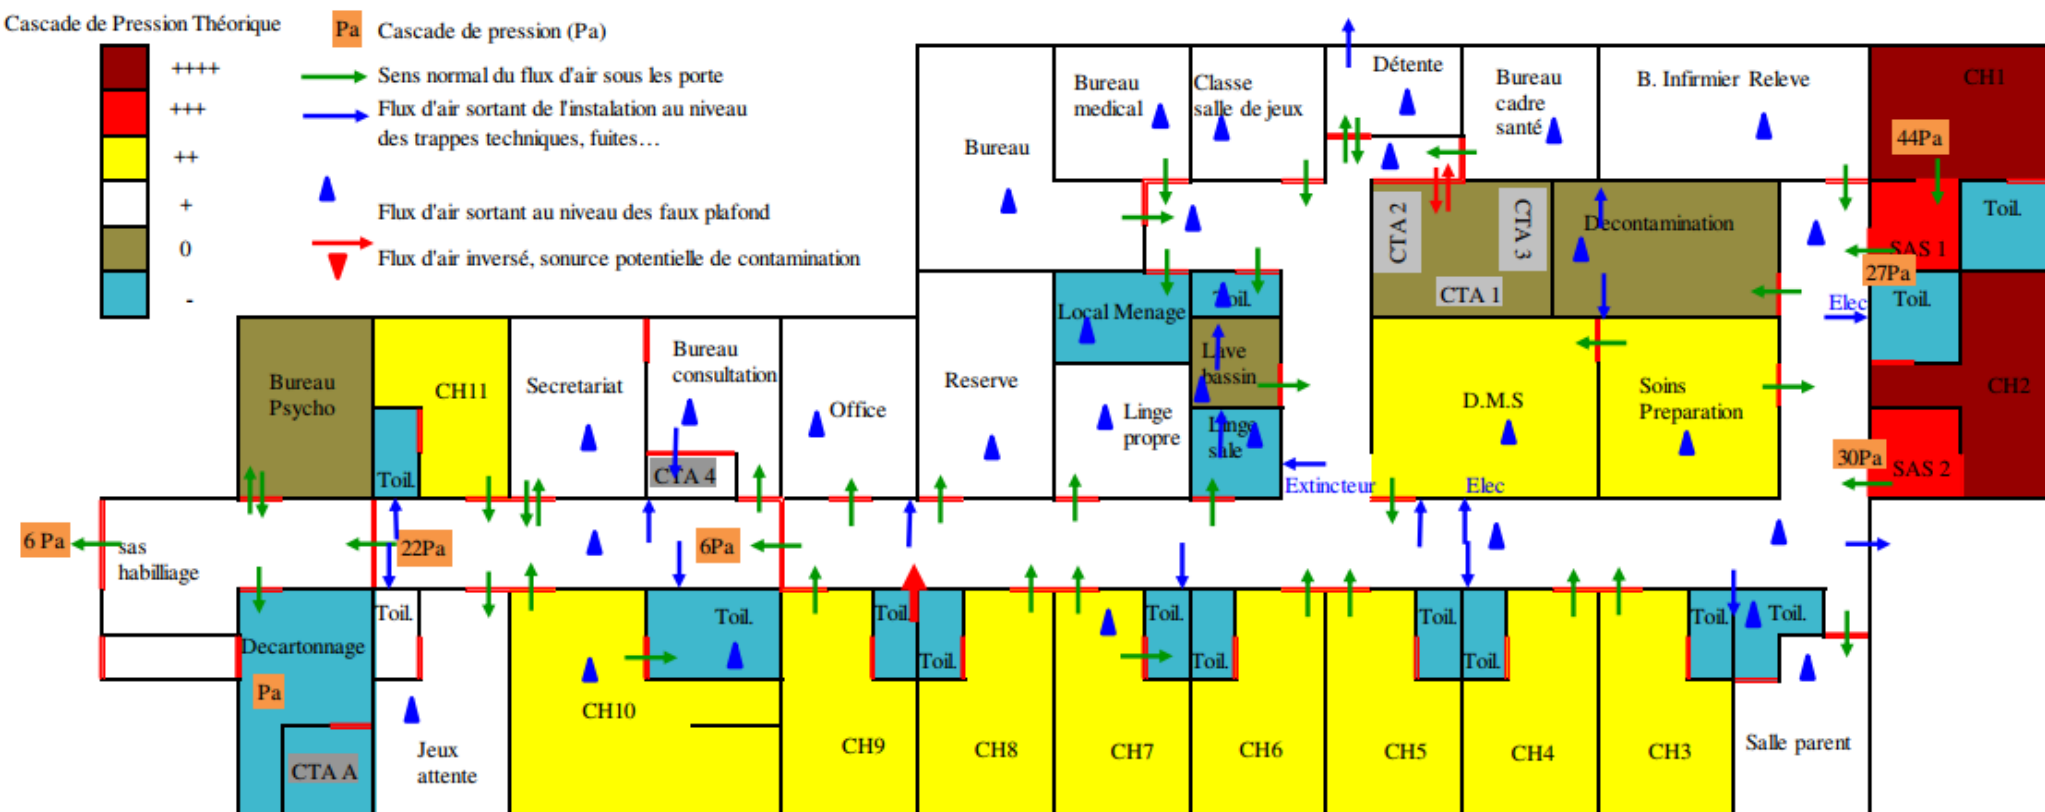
Cascade de Pression Théorique

++++
+++
++
+
0
-

Pa Cascade de pression (Pa)

Sens normal du flux d'air sous les porte

Flux d'air sortant de l'instalation au niveau des trappes techniques, fuites…

Flux d'air sortant au niveau des faux plafond

Flux d'air inversé, sonurce potentielle de contamination

Bureau

Bureau medical

Classe salle de jeux

Détente

Bureau cadre santé

B. Infirmier Releve

CH1

44Pa

Toil.

SAS 1

27Pa

Toil.

Elec

CH2

30Pa

SAS 2

CTA 2

CTA 3

CTA 1

Decontamination

Local Menage

Toil.

Lave bassin

Linge sale

Linge propre

Reserve

Extincteur

Elec

D.M.S

Soins Preparation

Bureau Psycho

CH11

Toil.

Secretariat

Bureau consultation

CTA 4

Office

6 Pa

sas habiliage

22Pa

6Pa

Toil.

Decartonnage

Pa

CTA A

Jeux attente

CH10

Toil.

Toil.

Toil.

CH9

CH8

Toil.

Toil.

CH7

CH6

Toil.

Toil.

CH5

CH4

Toil.

Toil.

CH3

Salle parent